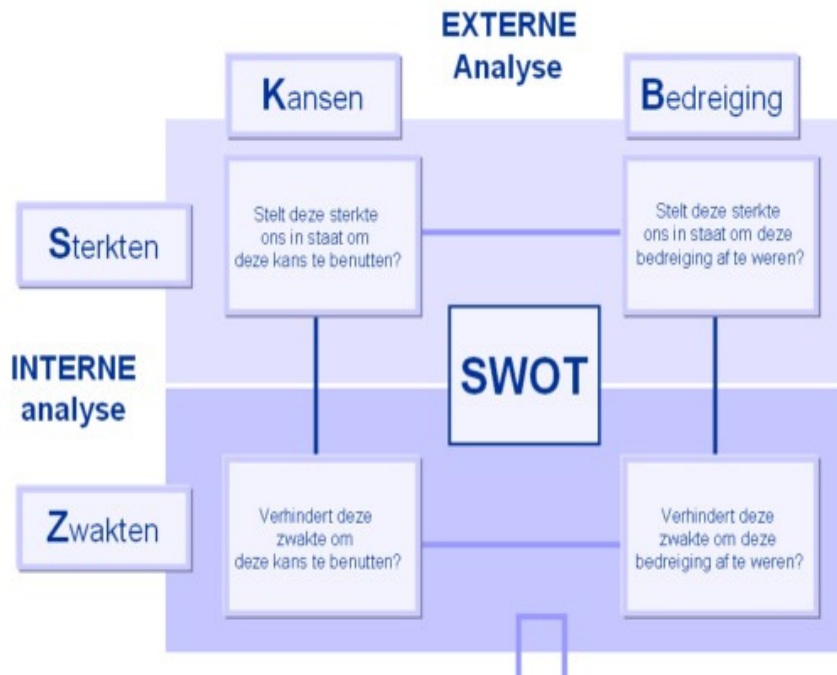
EXTERNE
Analyse

Kansen

Bedreiging

Sterkten

Stelt deze sterkte ons in staat om deze kans te benutten?

Stelt deze sterkte ons in staat om deze bedreiging af te weren?

INTERNE
analyse

SWOT

Zwakten

Verhindert deze zwakte om deze kans te benutten?

Verhindert deze zwakte om deze bedreiging af te weren?